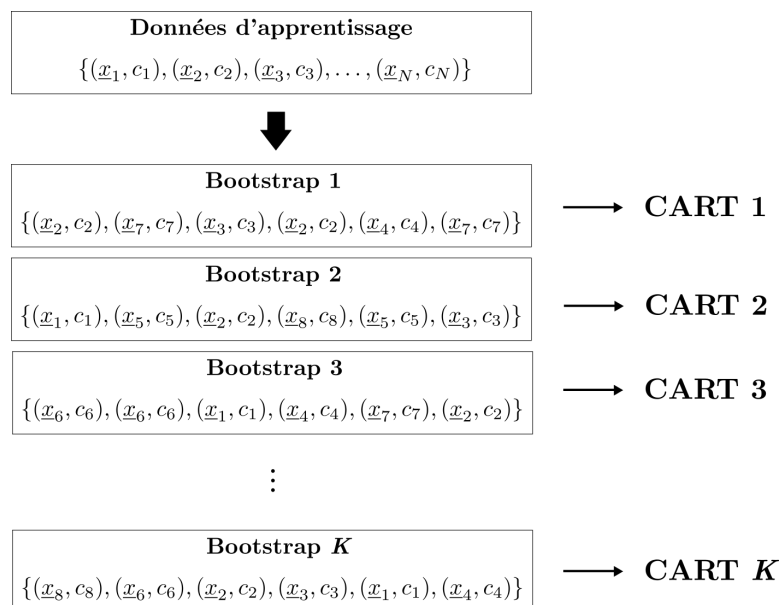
**Données d'apprentissage**

$\{(\underline{x}_1, c_1), (\underline{x}_2, c_2), (\underline{x}_3, c_3), \ldots, (\underline{x}_N, c_N)\}$

**Bootstrap 1**

$\{(\underline{x}_2, c_2), (\underline{x}_7, c_7), (\underline{x}_3, c_3), (\underline{x}_2, c_2), (\underline{x}_4, c_4), (\underline{x}_7, c_7)\}$

$\longrightarrow$ **CART 1**

**Bootstrap 2**

$\{(\underline{x}_1, c_1), (\underline{x}_5, c_5), (\underline{x}_2, c_2), (\underline{x}_8, c_8), (\underline{x}_5, c_5), (\underline{x}_3, c_3)\}$

$\longrightarrow$ **CART 2**

**Bootstrap 3**

$\{(\underline{x}_6, c_6), (\underline{x}_6, c_6), (\underline{x}_1, c_1), (\underline{x}_4, c_4), (\underline{x}_7, c_7), (\underline{x}_2, c_2)\}$

$\longrightarrow$ **CART 3**

$\vdots$

**Bootstrap $K$**

$\{(\underline{x}_8, c_8), (\underline{x}_6, c_6), (\underline{x}_2, c_2), (\underline{x}_3, c_3), (\underline{x}_1, c_1), (\underline{x}_4, c_4)\}$

$\longrightarrow$ **CART $K$**